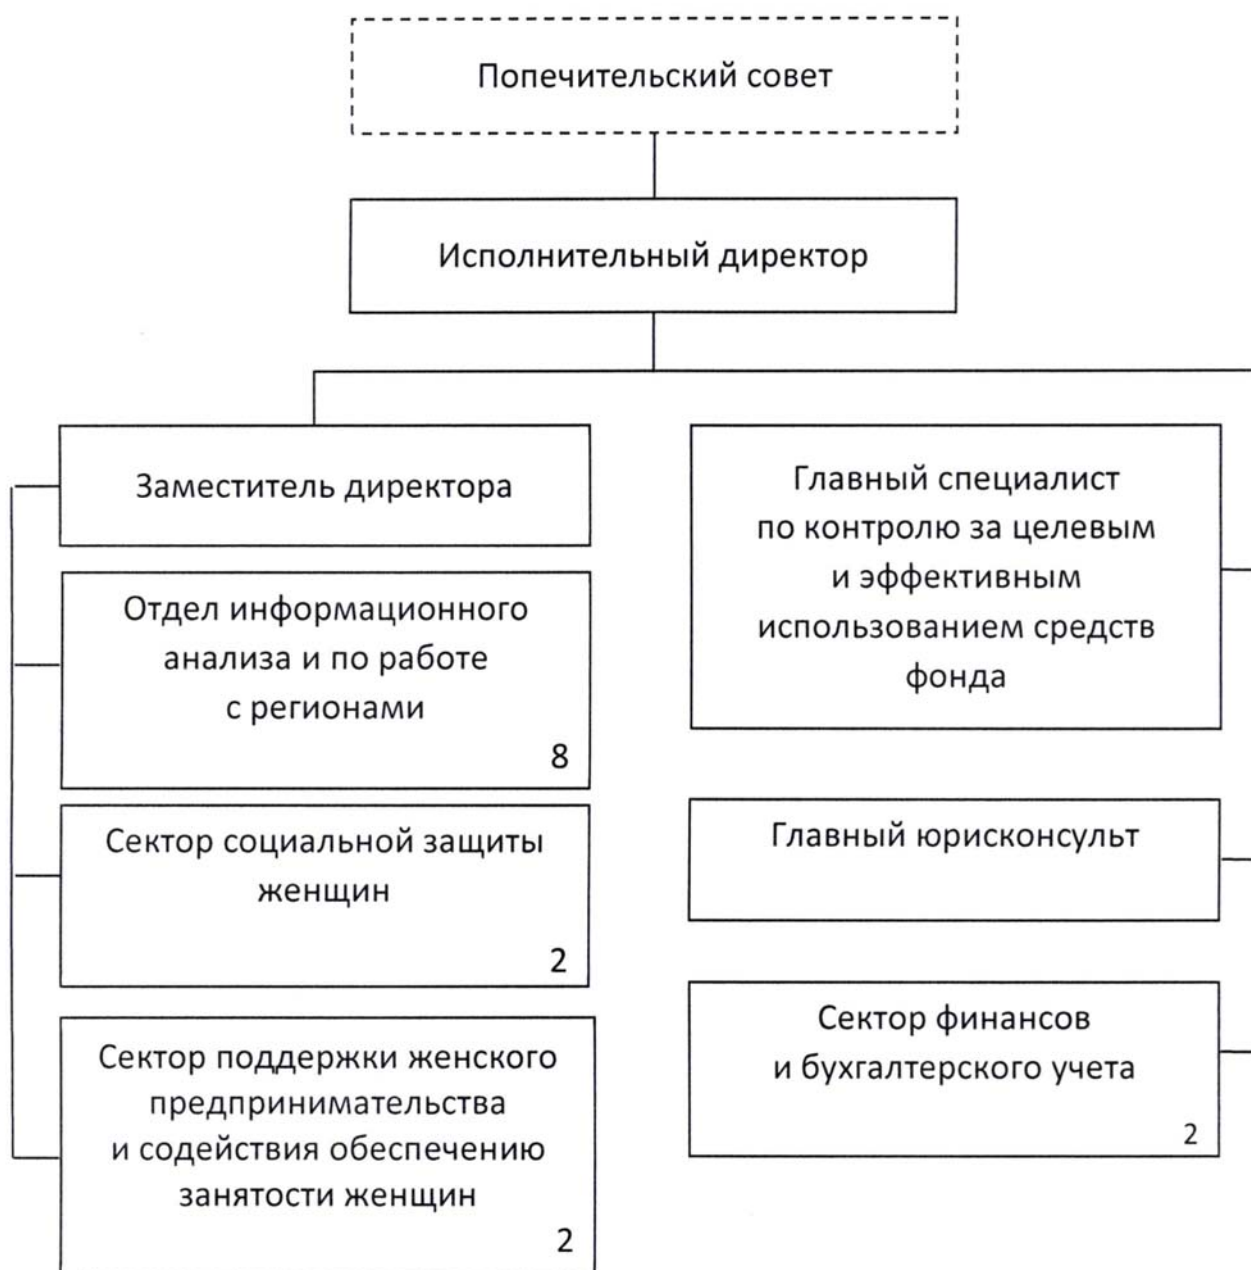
Попечительский совет

Исполнительный директор

Заместитель директора

Отдел информационного анализа и по работе с регионами
8

Сектор социальной защиты женщин
2

Сектор поддержки женского предпринимательства и содействия обеспечению занятости женщин
2

Главный специалист по контролю за целевым и эффективным использованием средств фонда

Главный юрисконсульт

Сектор финансов и бухгалтерского учета
2